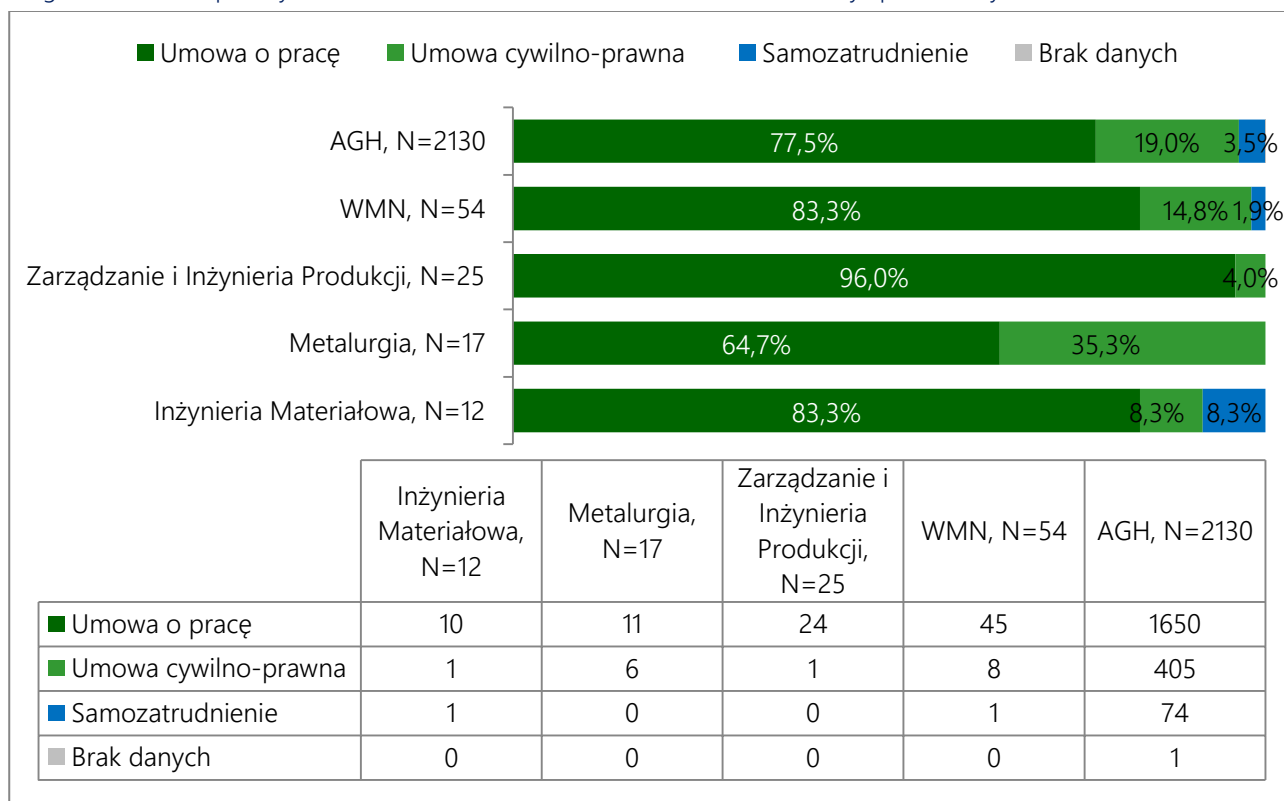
Umowa o pracę Umowa cywilno-prawna Samozatrudnienie Brak danych

AGH, N=2130 77,5% 19,0% 3,5%

WMN, N=54 83,3% 14,8% 1,9%

Zarządzanie i Inżynieria Produkcji, N=25 96,0% 4,0%

Metalurgia, N=17 64,7% 35,3%

Inżynieria Materiałowa, N=12 83,3% 8,3% 8,3%

| | Inżynieria Materiałowa, N=12 | Metalurgia, N=17 | Zarządzanie i Inżynieria Produkcji, N=25 | WMN, N=54 | AGH, N=2130 |
|---|---|---|---|---|---|
| Umowa o pracę | 10 | 11 | 24 | 45 | 1650 |
| Umowa cywilno-prawna | 1 | 6 | 1 | 8 | 405 |
| Samozatrudnienie | 1 | 0 | 0 | 1 | 74 |
| Brak danych | 0 | 0 | 0 | 0 | 1 |